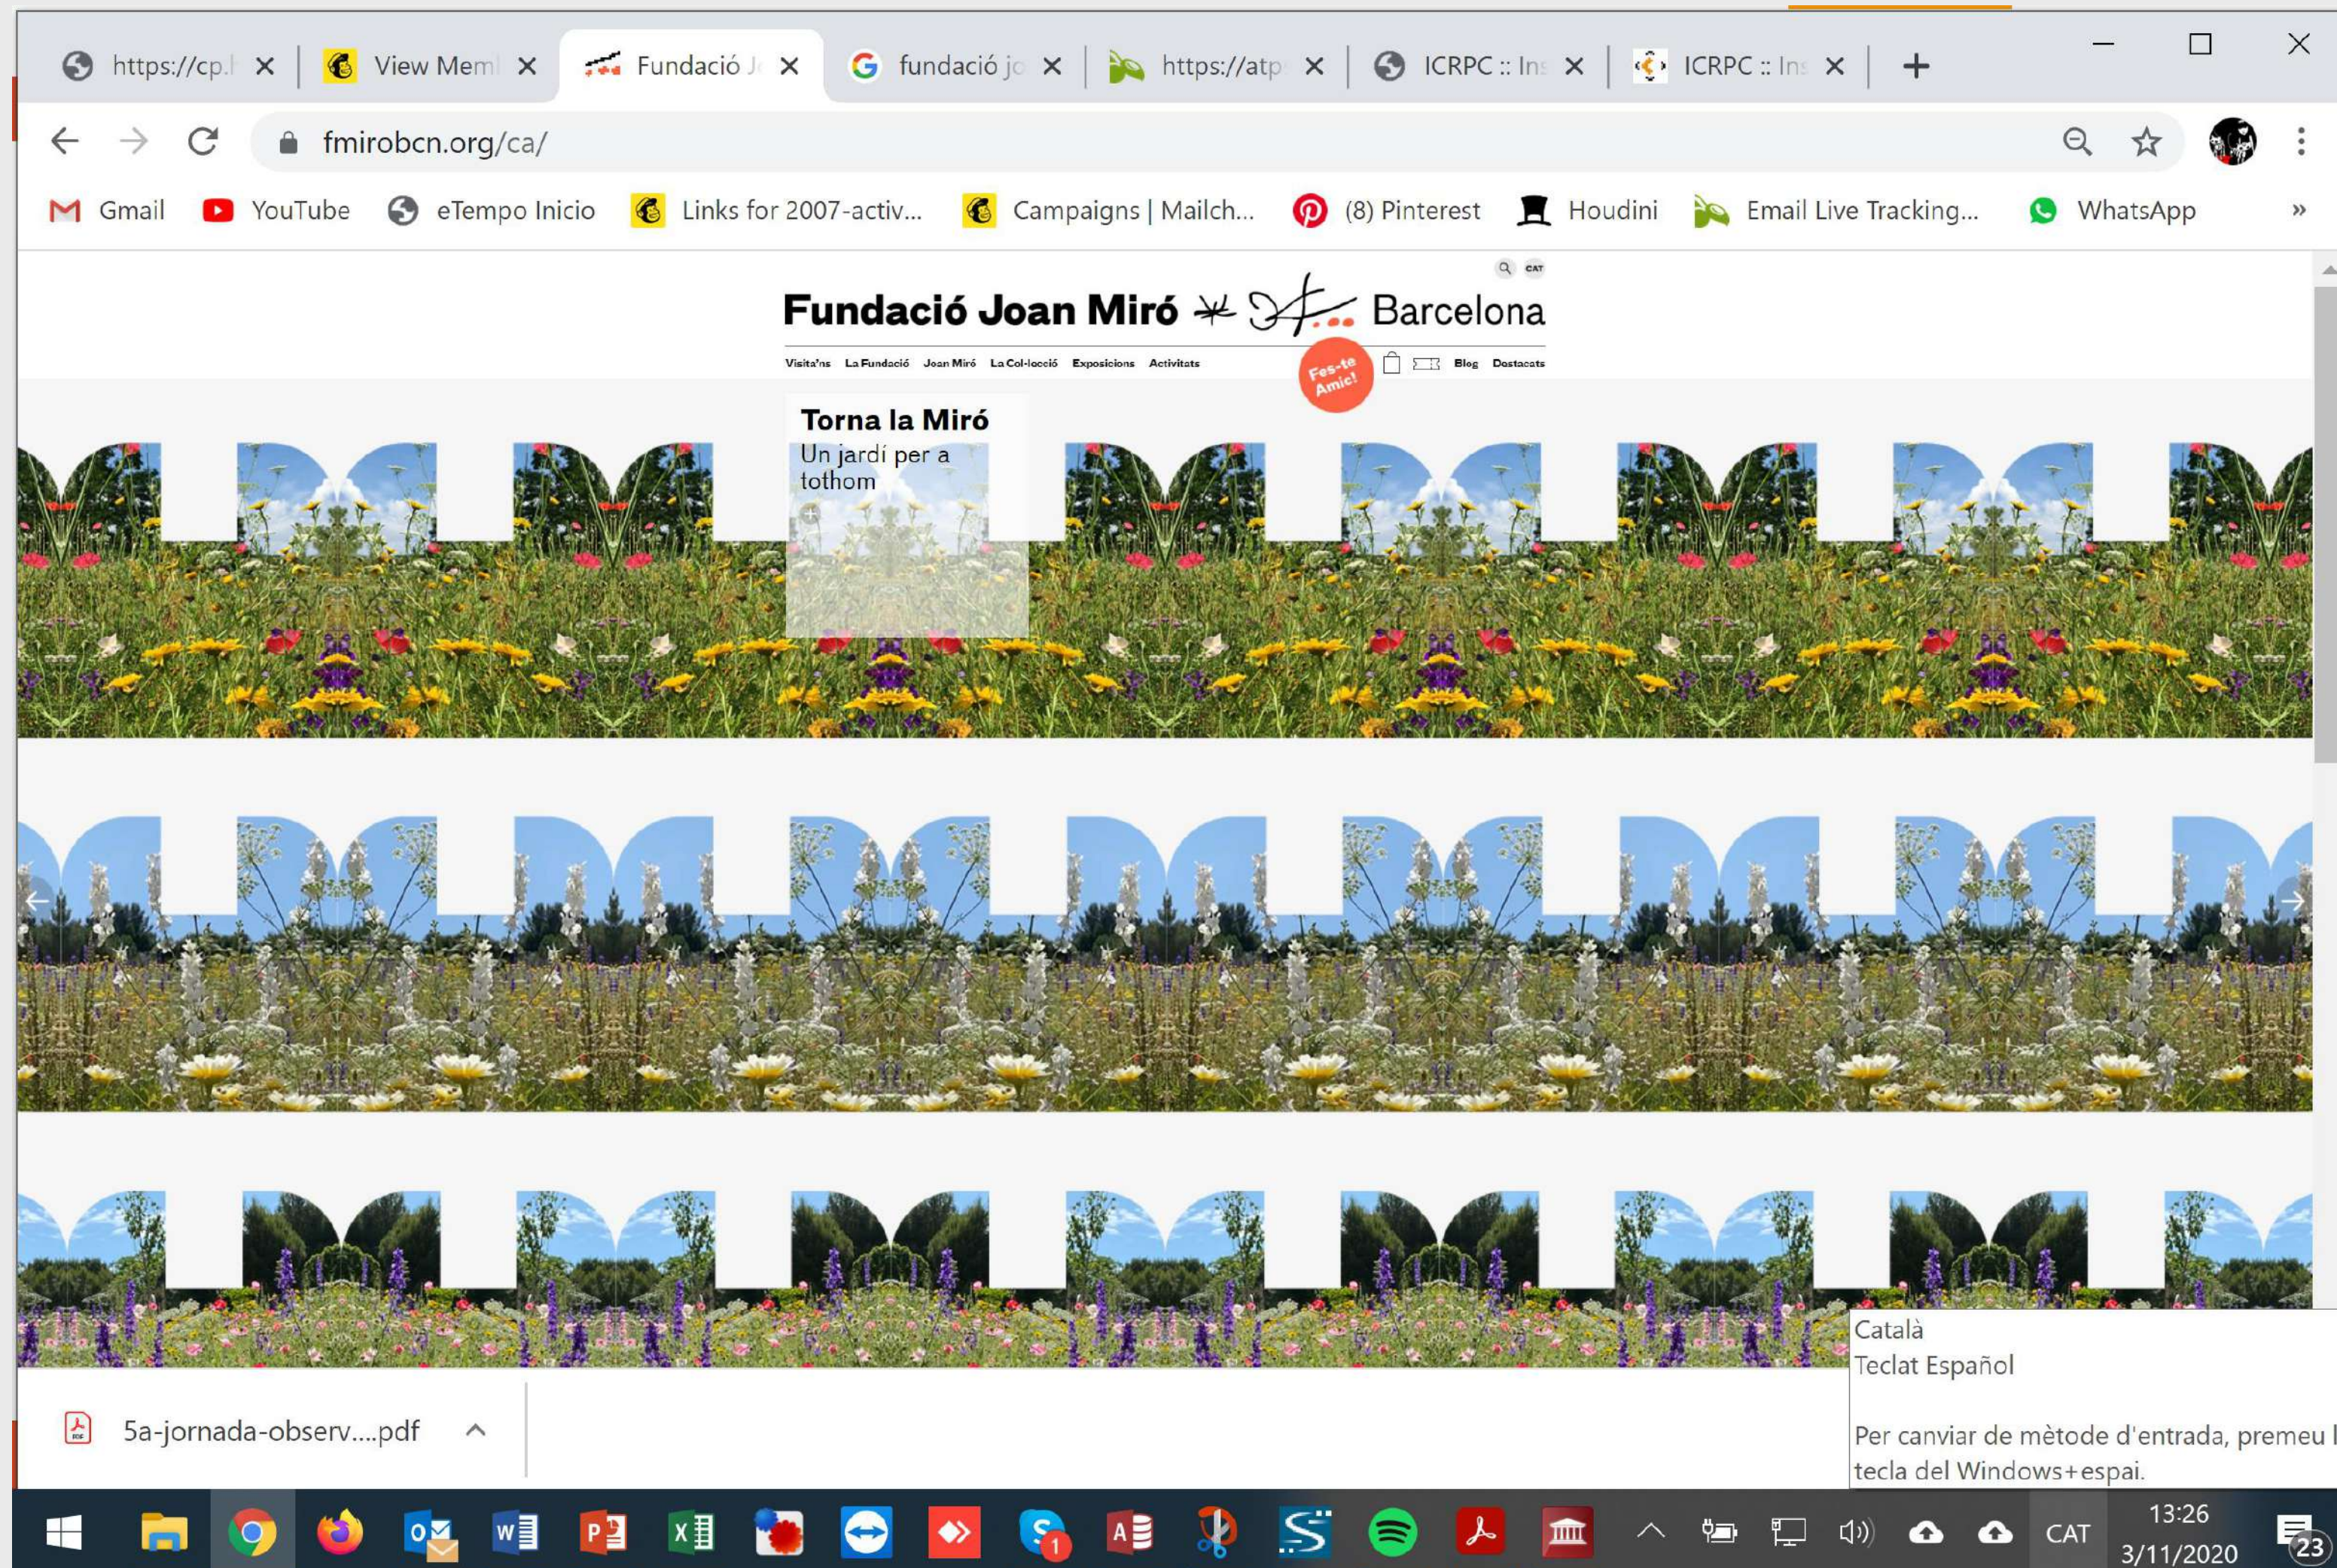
https://cp.I
View Mem
Fundació J
fundació jo
https://atp
ICRPC :: Ins
ICRPC :: Ins

fmirobcn.org/ca/

Gmail YouTube eTempo Inicio Links for 2007-activ... Campaigns | Mailch... (8) Pinterest Houdini Email Live Tracking... WhatsApp

CAT

Fundació Joan Miró Barcelona

Visita'ns La Fundació Joan Miró La Col·lecció Exposicions Activitats Fes-te Amic! Blog Destacats

Torna la Miró
Un jardí per a tothom

Català
Teclat Español

Per canviar de mètode d'entrada, premeu l
tecla del Windows+espai.

5a-jornada-observ....pdf

1

CAT

13:26
3/11/2020

23